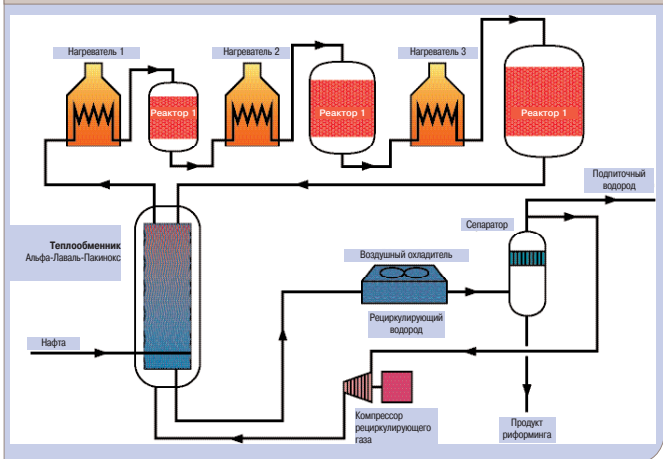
Нагреватель 1

Реактор 1

Нагреватель 2

Реактор 1

Нагреватель 3

Реактор 1

Подпиточный водород

Сепаратор

Теплообменник Альфа-Лаваль-Пакинокс

Воздушный охладитель

Рециркулирующий водород

Нафта

Компрессор рециркулирующего газа

Продукт риформинга